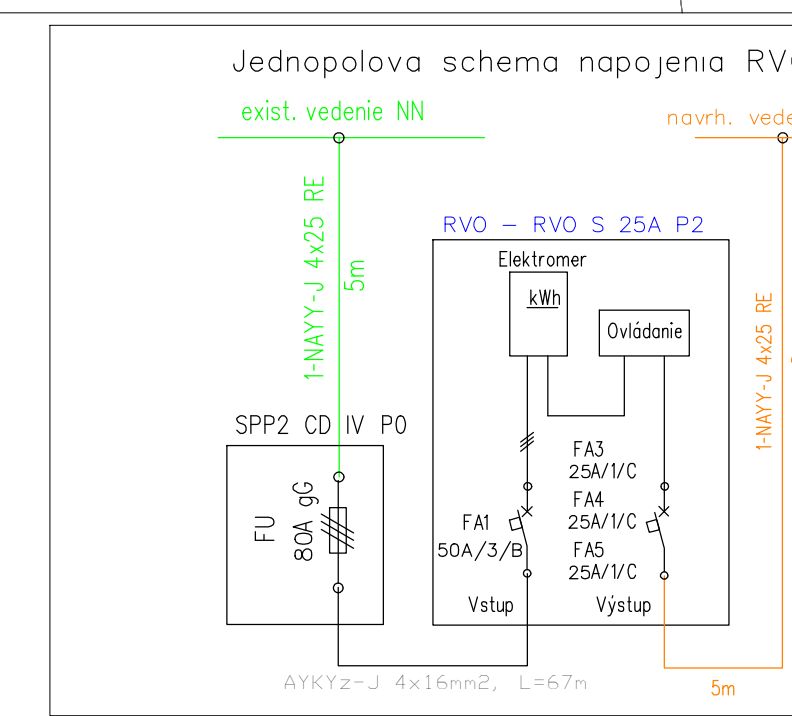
Jednopolova schema napojenia RV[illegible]

exist. vedenie NN

navrh. vede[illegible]

1-NAYY-J 4x25 RE

5m

RVO – RVO S 25A P2

Elektromer

kWh

Ovládanie

1-NAYY-J 4x25 RE

SPP2 CD IV P0

FU

80A gG

FA3
25A/1/C

FA4
25A/1/C

FA1
50A/3/B

FA5
25A/1/C

Vstup

Výstup

AYKYz-J 4x16mm2, L=67m

5m